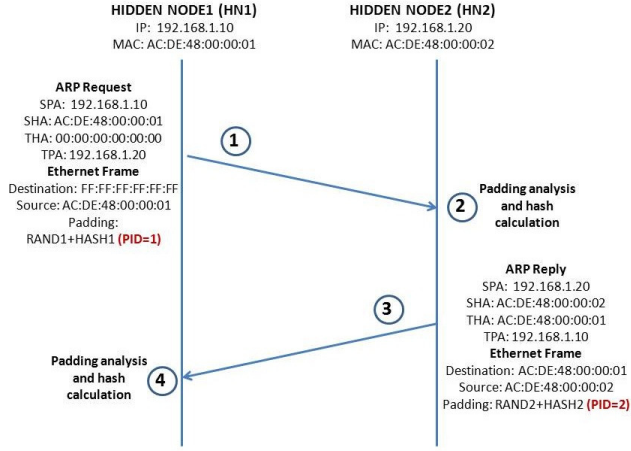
HIDDEN NODE1 (HN1)
IP: 192.168.1.10
MAC: AC:DE:48:00:00:01

HIDDEN NODE2 (HN2)
IP: 192.168.1.20
MAC: AC:DE:48:00:00:02

ARP Request
SPA: 192.168.1.10
SHA: AC:DE:48:00:00:01
THA: 00:00:00:00:00:00
TPA: 192.168.1.20
Ethernet Frame
Destination: FF:FF:FF:FF:FF:FF
Source: AC:DE:48:00:00:01
Padding:
RAND1+HASH1 (PID=1)

1

2

Padding analysis and hash calculation

ARP Reply
SPA: 192.168.1.20
SHA: AC:DE:48:00:00:02
THA: AC:DE:48:00:00:01
TPA: 192.168.1.10
Ethernet Frame
Destination: AC:DE:48:00:00:01
Source: AC:DE:48:00:00:02
Padding: RAND2+HASH2 (PID=2)

3

4

Padding analysis and hash calculation